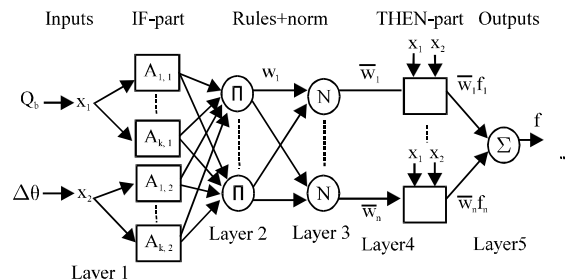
Inputs IF-part Rules+norm THEN-part Outputs

$Q_b$ $x_1$ $A_{1,1}$ $A_{k,1}$ $\Pi$ $w_1$ N $\overline{w}_1$ $x_1$ $x_2$ $\overline{w}_1 f_1$ f

$\Delta\theta$ $x_2$ $A_{1,2}$ $A_{k,2}$ $\Pi$ N $\overline{w}_n$ $x_1$ $x_2$ $\overline{w}_n f_n$ $\Sigma$

Layer 1 Layer 2 Layer 3 Layer4 Layer5